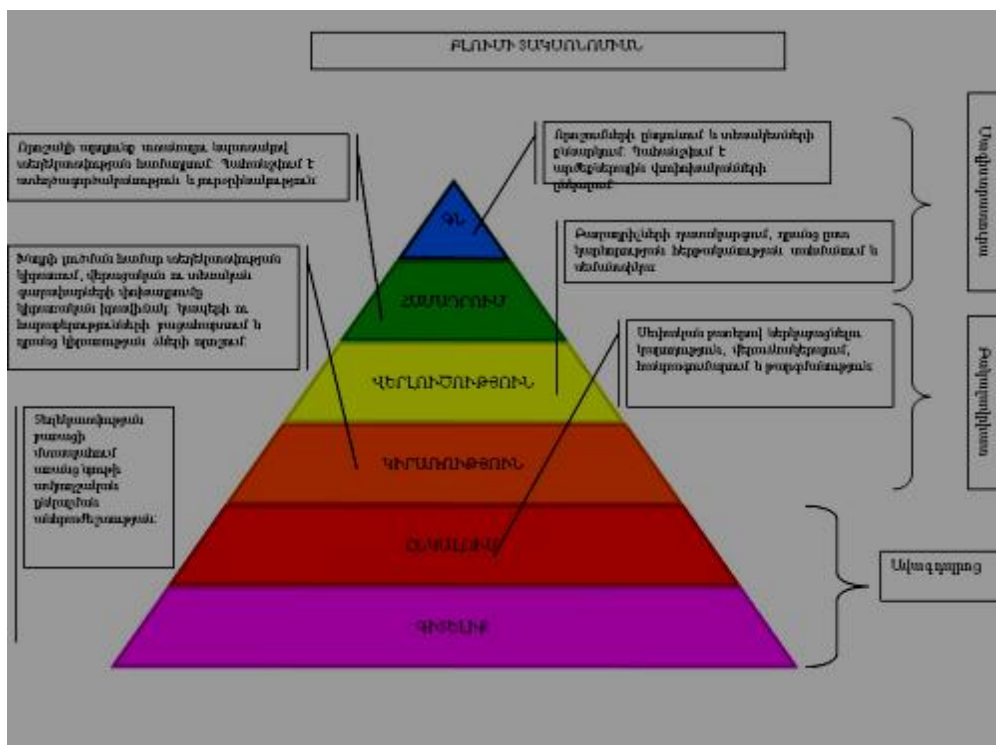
ԲԼՈՒՄԻ ՏԱՔՍՈՆՈՄԻԱՆ

Որոշակի սկզբունքների հիման վրա նյութի նկատմամբ դատողությունների ձևավորում: Պահանջվում է տեսակետների ձևավորում և հիմնավորում:

Ծրագրի կամ մասերի կառուցվածքի վերլուծություն, փոխհարաբերությունների և կազմակերպման սկզբունքների հայտնաբերում:

Տեղեկատվության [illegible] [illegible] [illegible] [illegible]

Գն

Համադրում

Վերլուծություն

Կիրառություն

Ըմբռնում

Գիտելիք

Արժեքավորում և գնահատում: Պահանջվում է հիմնավորված դատողությունների կատարում:

Բաղադրիչների համադրում, որոնց միջոցով ստեղծվում է նոր ամբողջություն:

Սովորածի կիրառում նոր իրավիճակներում, վերլուծություն, կառուցում և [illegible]:

Մտածողության

Բարձր կարգի

Ցածր կարգի

Ամբողջական